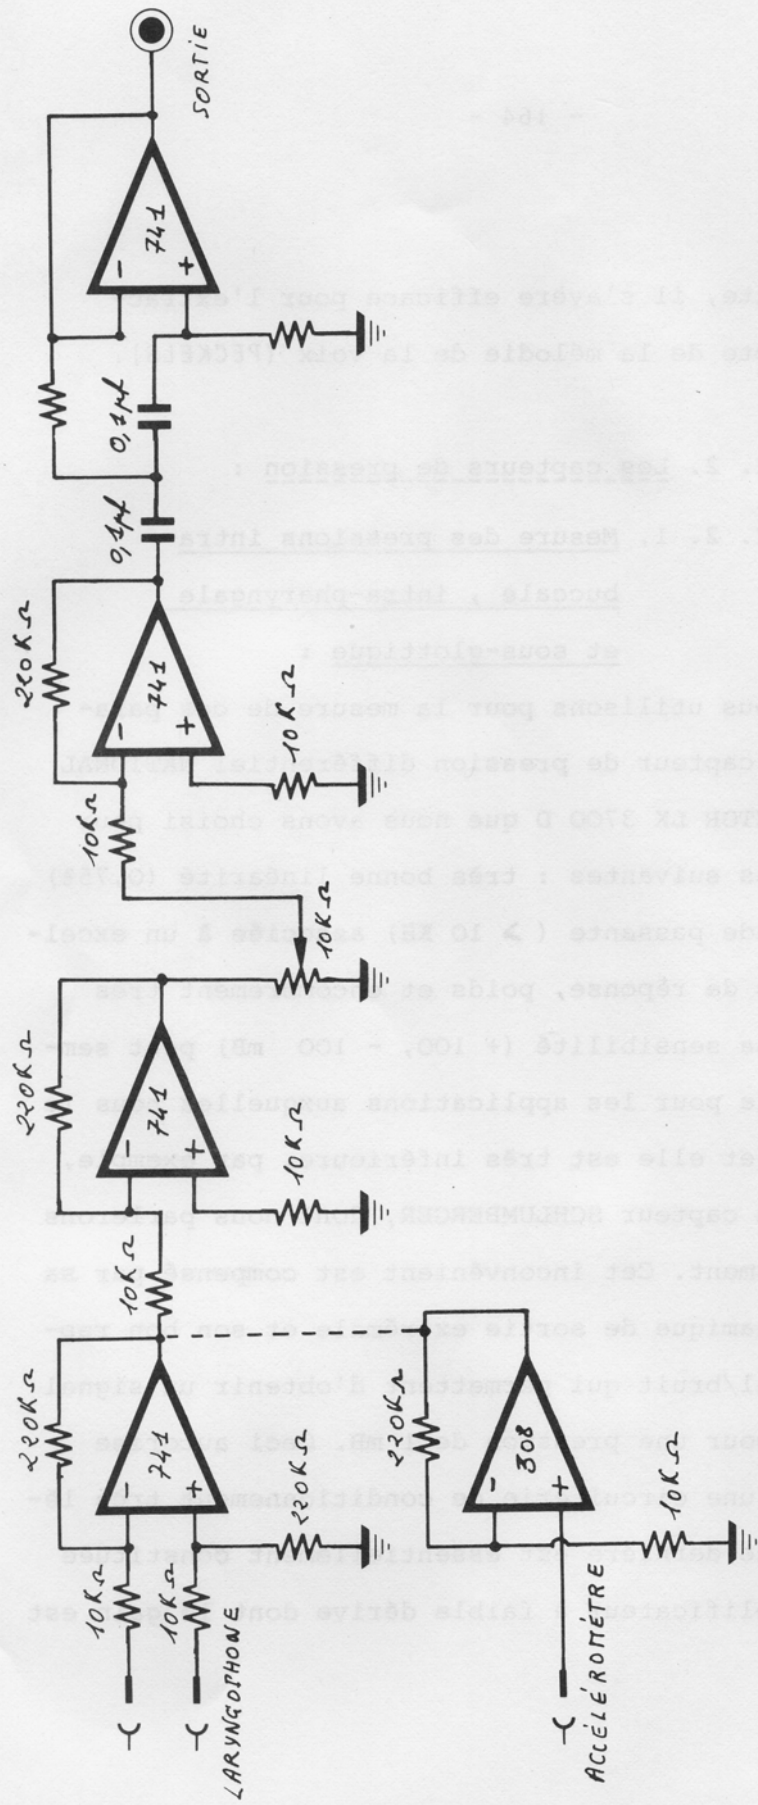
SORTIE

741

0,1 µf

0,1 µf

220 K Ω

741

10 K Ω

10 K Ω

10 K Ω

220 K Ω

741

10 K Ω

10 K Ω

220 K Ω

741

220 K Ω

10 K Ω

10 K Ω

LARYNGOPHONE

220 K Ω

308

10 K Ω

ACCÉLÉROMÈTRE

- 164 -

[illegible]te, il s'avère efficace pour l'extrac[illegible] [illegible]e de la mélodie de la voix (PECKELS).

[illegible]. 2. Les capteurs de pression :

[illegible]. 2. 1. Mesure des pressions intra buccale , intra-pharyngale et sous-glottique :

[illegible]us utilisons pour la mesure de ces pres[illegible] capteur de pression différentiel NATIONAL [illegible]TOR LX 3700 D que nous avons choisi pour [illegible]s suivantes : très bonne linéarité (0,75%) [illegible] de passante ( ≥ 10 KH) associée à un excel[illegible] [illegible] de réponse, poids et encombrement très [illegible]. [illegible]e sensibilité (+ 100, - 100 mB) peut sem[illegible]e pour les applications auxquelles nous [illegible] et elle est très inférieure par exemple, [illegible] capteur SCHLUMBERGER dont nous parlerons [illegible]ment. Cet inconvénient est compensé par sa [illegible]amique de sortie excellente et son bon rap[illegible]l/bruit qui permettent d'obtenir un signal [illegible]our une pression de 1 mB. Ceci avec un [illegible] une circuiterie de conditionnement très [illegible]. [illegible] essentiellement d'un étage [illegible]lificateur à faible dérive dont le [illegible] est